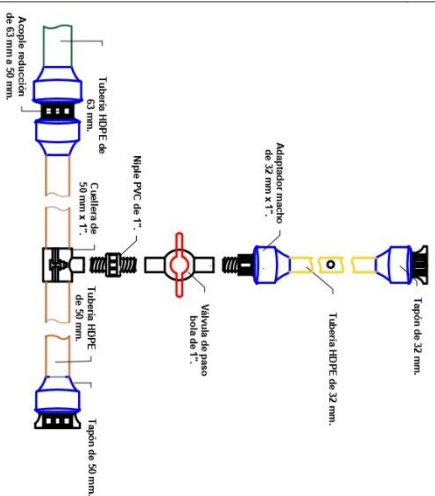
Acople reducción de 63 mm a 50 mm.

Tubería HDPE de 63 mm.

Cuellera de 50 mm x 1".

Niple PVC de 1".

Adaptador macho de 32 mm x 1".

Tapón de 32 mm.

Tubería HDPE de 32 mm.

Válvula de paso bola de 1".

Tubería HDPE de 50 mm.

Tapón de 50 mm.